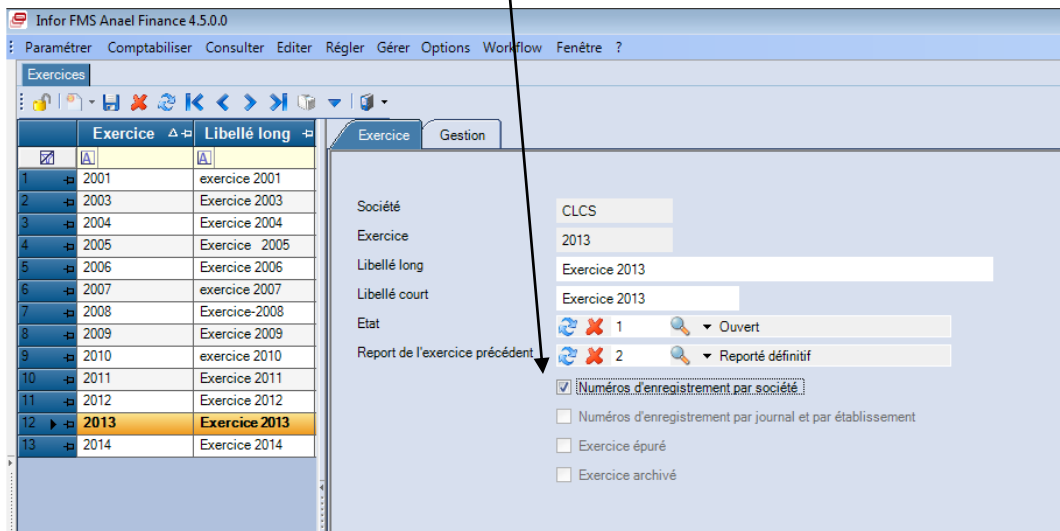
Infor FMS Anael Finance 4.5.0.0

Paramétrer Comptabiliser Consulter Editer Régler Gérer Options Workflow Fenêtre ?

Exercices

| | Exercice | Libellé long |
|---|---|---|
| | A | A |
| 1 | 2001 | exercice 2001 |
| 2 | 2003 | Exercice 2003 |
| 3 | 2004 | Exercice 2004 |
| 4 | 2005 | Exercice 2005 |
| 5 | 2006 | Exercice 2006 |
| 6 | 2007 | exercice 2007 |
| 7 | 2008 | Exercice-2008 |
| 8 | 2009 | Exercice 2009 |
| 9 | 2010 | exercice 2010 |
| 10 | 2011 | Exercice 2011 |
| 11 | 2012 | Exercice 2012 |
| 12 | 2013 | Exercice 2013 |
| 13 | 2014 | Exercice 2014 |

Exercice Gestion

Société CLCS
Exercice 2013
Libellé long Exercice 2013
Libellé court Exercice 2013
Etat 1 Ouvert
Report de l'exercice précédent 2 Reporté définitif

Numéros d'enregistrement par société
Numéros d'enregistrement par journal et par établissement
Exercice épuré
Exercice archivé